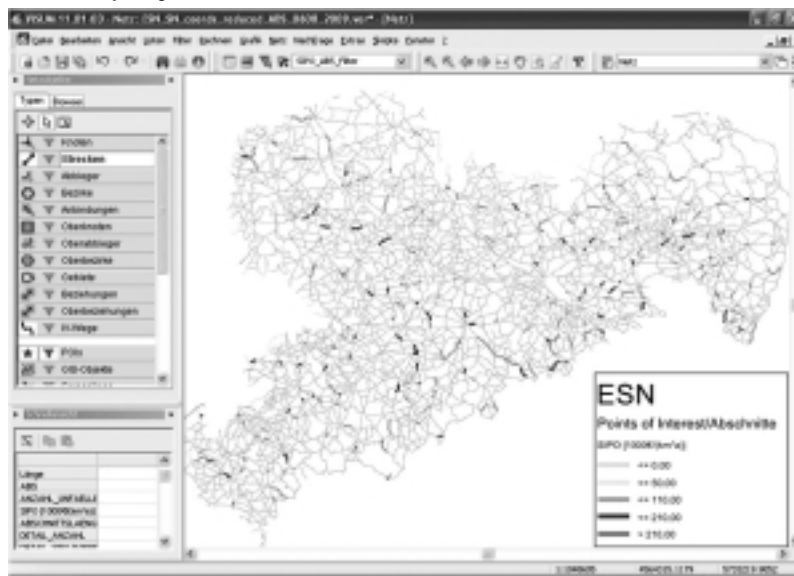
VISUM 11.01-03 - Netz: ESN_SN_coords_reduced_ABS_0808_2009.ver* - [Netz]

Datei Bearbeiten Ansicht Listen Filter Zeichnen Grafik Netz Nachfrage Extras Skripte Fenster ?

SPO_abs_Filter

Netz

Netzobjekte

Typen Browser

Knoten
Strecken
Abbieger
Bezirke
Anbindungen
Oberknoten
Oberabbieger
Oberbezirke
Gebiete
Beziehungen
Oberbeziehungen
Fußwege
POIs
GIS-Objekte

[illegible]

Länge
ABS
ANZAHL_UNFAELLE
SPO (1000€/km*a)
ABSCHNITTSLAENG
DETAIL_ANZAHL

ESN

Points of Interest/Abschnitte

SPO (1000€/km*a)

<= 0.00
<= 50.00
<= 110.00
<= 210.00
> 210.00

1:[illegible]
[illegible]
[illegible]